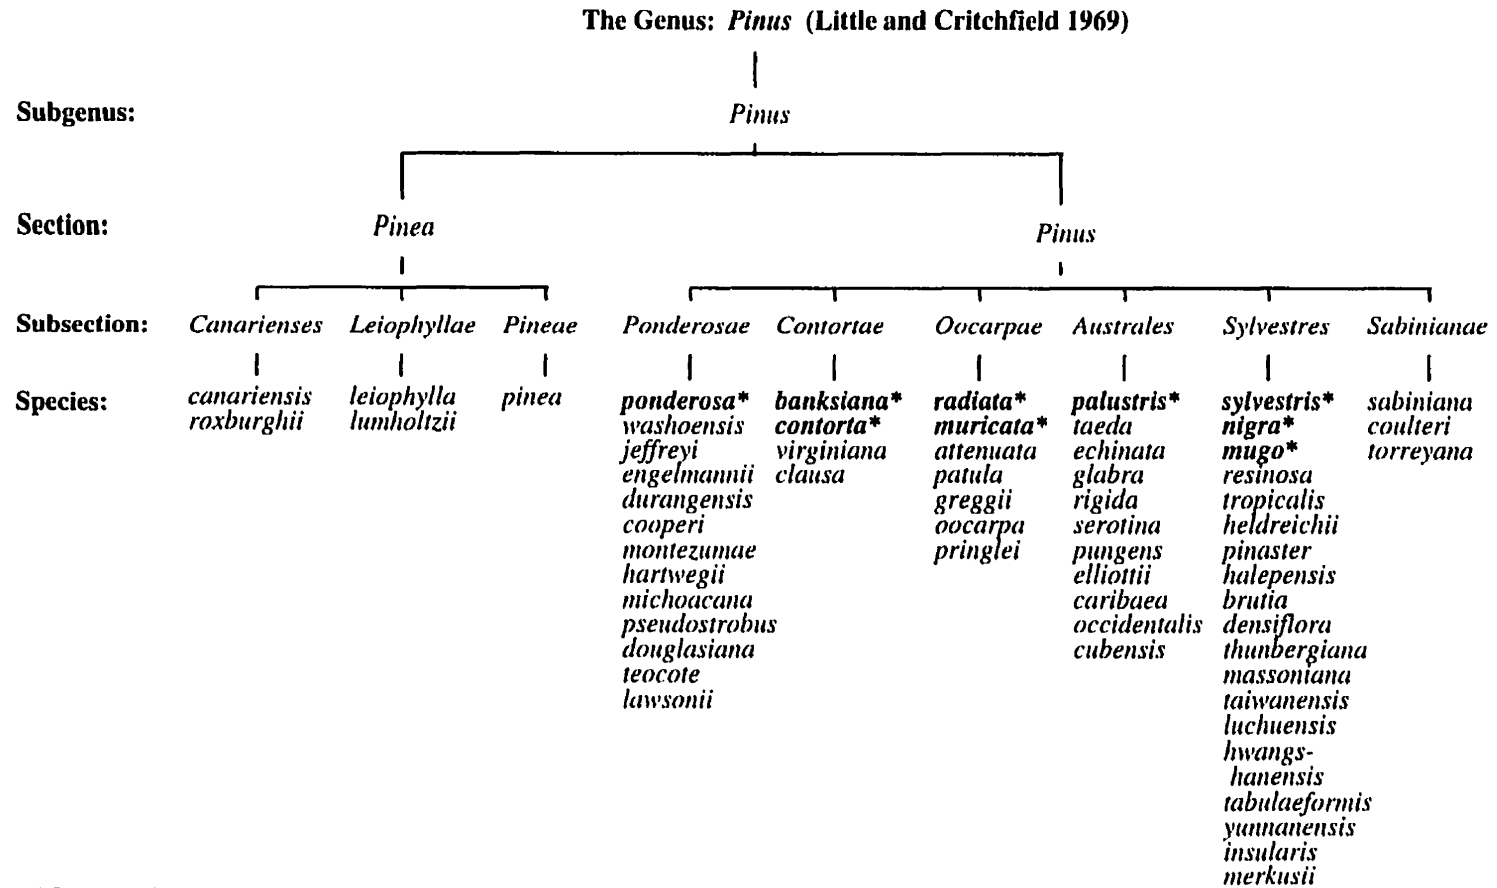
The Genus: Pinus (Little and Critchfield 1969)

Subgenus: Pinus

Section: Pinea | Pinus

| Subsection: | Canarienses | Leiophyllae | Pineae | Ponderosae | Contortae | Oocarpae | Australes | Sylvestres | Sabinianae |
|---|---|---|---|---|---|---|---|---|---|
| Species: | canariensis | leiophylla | pinea | ponderosa* | banksiana* | radiata* | palustris* | sylvestris* | sabiniana |
| | roxburghii | lumholtzii | | washoensis | contorta* | muricata* | taeda | nigra* | coulteri |
| | | | | jeffreyi | virginiana | attenuata | echinata | mugo* | torreyana |
| | | | | engelmannii | clausa | patula | glabra | resinosa | |
| | | | | durangensis | | greggii | rigida | tropicalis | |
| | | | | cooperi | | oocarpa | serotina | heldreichii | |
| | | | | montezumae | | pringlei | pungens | pinaster | |
| | | | | hartwegii | | | elliottii | halepensis | |
| | | | | michoacana | | | caribaea | brutia | |
| | | | | pseudostrobus | | | occidentalis | densiflora | |
| | | | | douglasiana | | | cubensis | thunbergiana | |
| | | | | teocote | | | | massoniana | |
| | | | | lawsonii | | | | taiwanensis | |
| | | | | | | | | luchuensis | |
| | | | | | | | | hwangshanensis | |
| | | | | | | | | tabulaeformis | |
| | | | | | | | | yunnanensis | |
| | | | | | | | | insularis | |
| | | | | | | | | merkusii | |